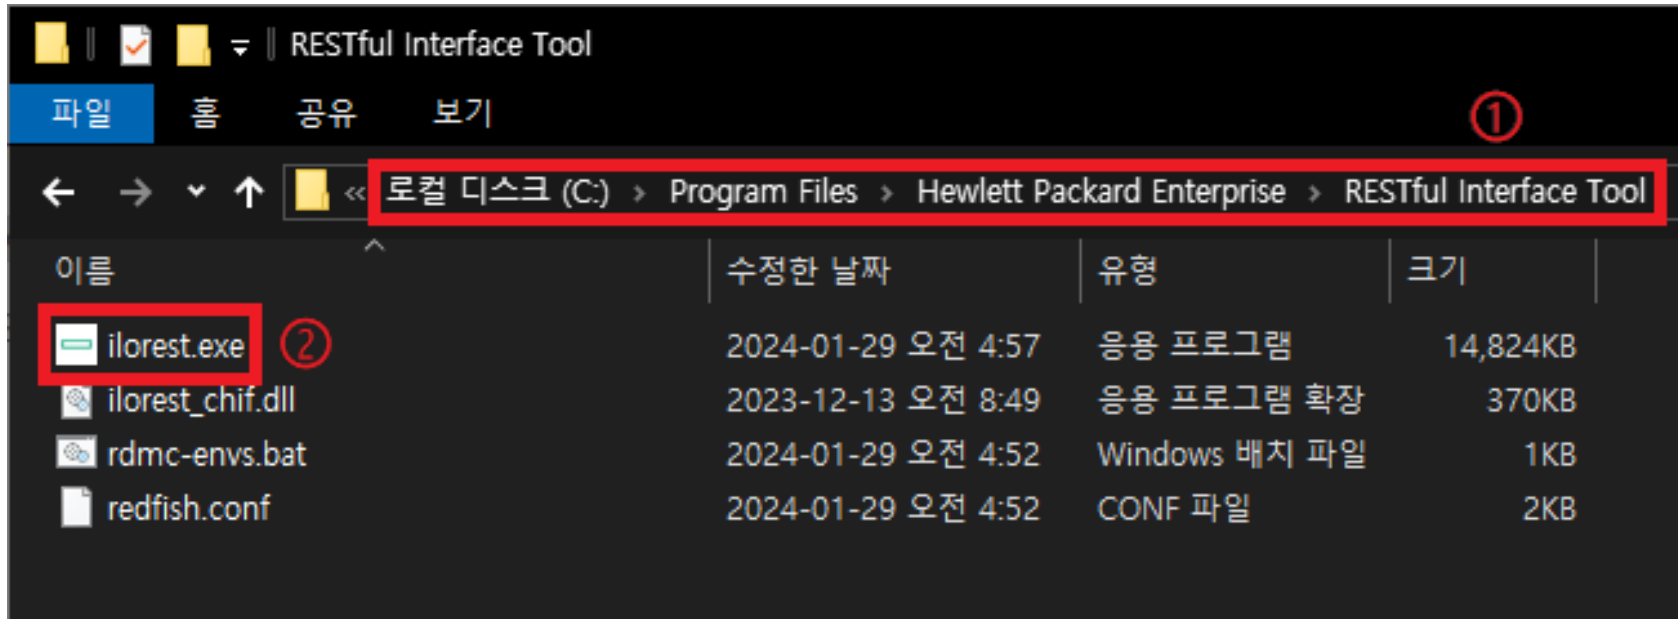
RESTful Interface Tool

파일 홈 공유 보기

①

« 로컬 디스크 (C:) › Program Files › Hewlett Packard Enterprise › RESTful Interface Tool

| 이름 | 수정한 날짜 | 유형 | 크기 |
|---|---|---|---|
| ilorest.exe ② | 2024-01-29 오전 4:57 | 응용 프로그램 | 14,824KB |
| ilorest_chif.dll | 2023-12-13 오전 8:49 | 응용 프로그램 확장 | 370KB |
| rdmc-envs.bat | 2024-01-29 오전 4:52 | Windows 배치 파일 | 1KB |
| redfish.conf | 2024-01-29 오전 4:52 | CONF 파일 | 2KB |